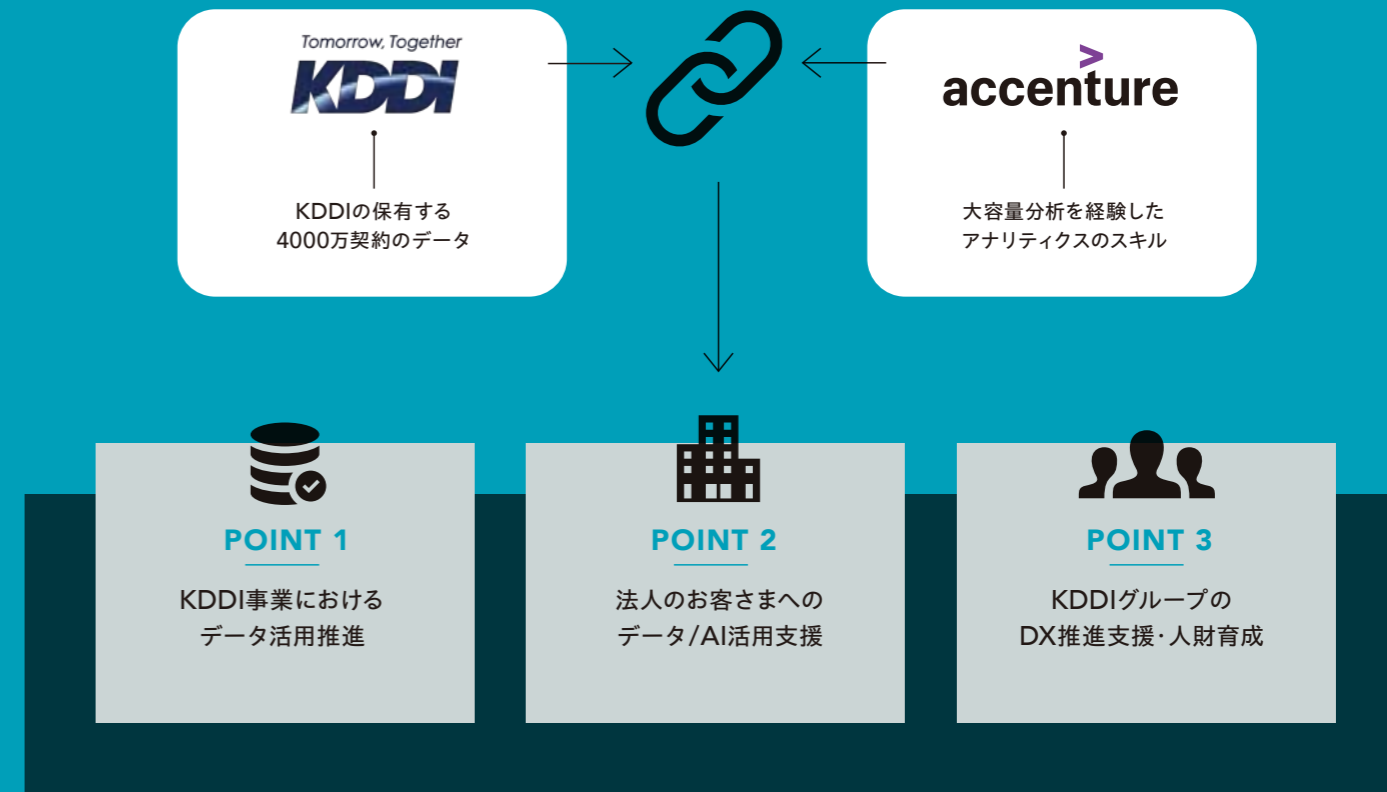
Tomorrow, Together
KDDI

KDDIの保有する
4000万契約のデータ

accenture

大容量分析を経験した
アナリティクスのスキル

POINT 1

KDDI事業における
データ活用推進

POINT 2

法人のお客さまへの
データ/AI活用支援

POINT 3

KDDIグループの
DX推進支援·人財育成